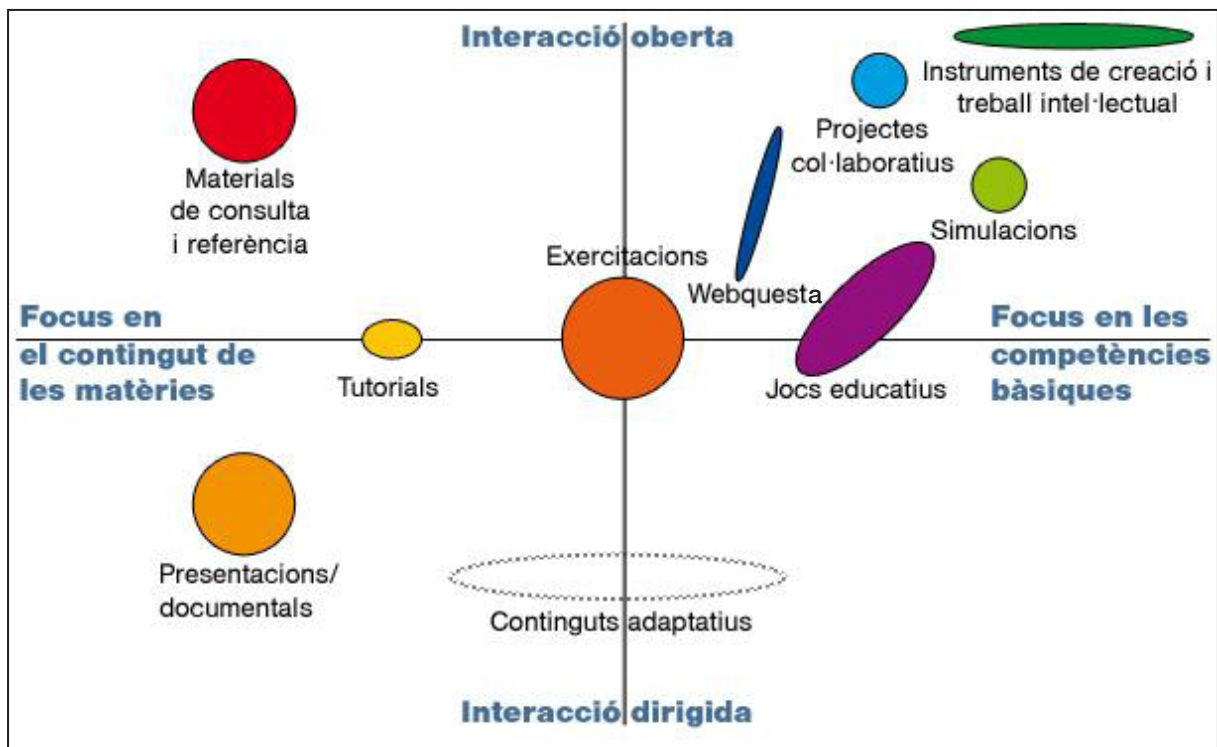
Interacció oberta

Instruments de creació i treball intel·lectual

Materials de consulta i referència

Projectes col·laboratius

Simulacions

Exercitacions

Webquesta

Focus en el contingut de les matèries

Tutorials

Focus en les competències bàsiques

Jocs educatius

Presentacions/ documentals

Continguts adaptatius

Interacció dirigida